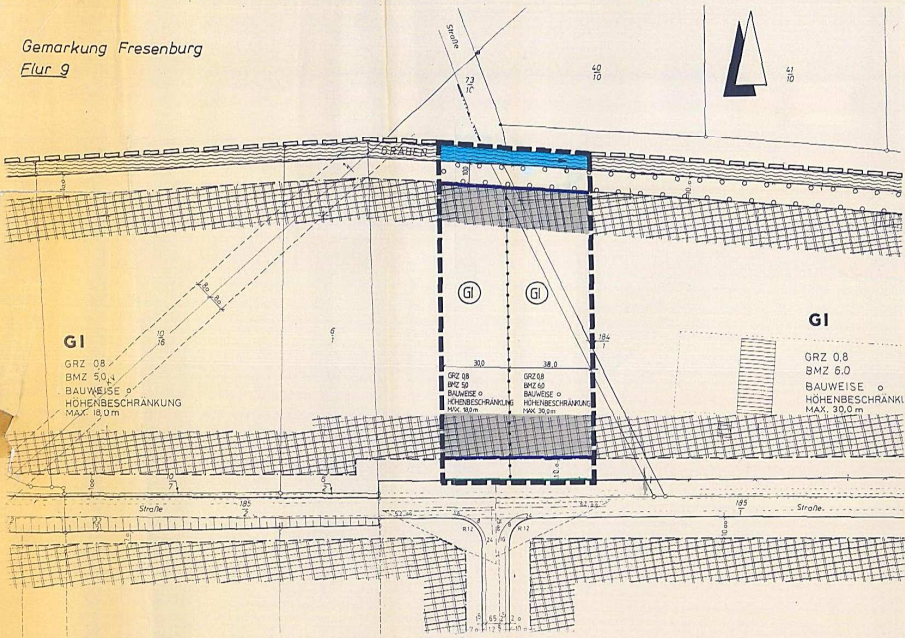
Gemarkung Fresenburg
Flur 9

Straße

$\frac{7.3}{10}$

$\frac{40}{10}$

$\frac{41}{10}$

GRABEN

GI

GI

GI

GRZ 0.8
BMZ 5.0
BAUWEISE o
HÖHENBESCHRÄNKUNG
MAX. 18.0 m

$\frac{6}{1}$

$\frac{10}{16}$

30.0

38.0

GRZ 0.8
BMZ 5.0
BAUWEISE o
HÖHENBESCHRÄNKUNG
MAX. 18.0 m

GRZ 0.8
BMZ 6.0
BAUWEISE o
HÖHENBESCHRÄNKUNG
MAX. 30.0 m

$\frac{184}{1}$

GI

GRZ 0.8
BMZ 6.0
BAUWEISE o
HÖHENBESCHRÄNKU
MAX. 30.0 m

$\frac{185}{2}$

Straße

$\frac{185}{1}$

Straße

R12

R12